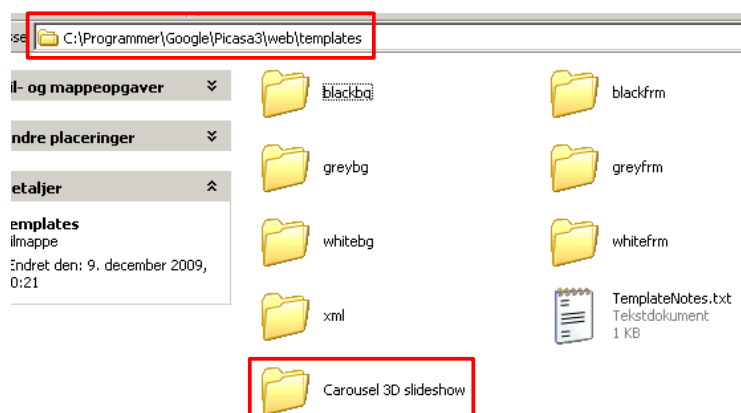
sse C:\Programmer\Google\Picasa3\web\templates

il- og mappeopgaver

ndre placeringer

etaljer

templates
ilmappe
Endret den: 9. december 2009, 0:21

blackbg

blackfrm

greybg

greyfrm

whitebg

whitefrm

xml

TemplateNotes.txt
Tekstdokument
1 KB

Carousel 3D slideshow